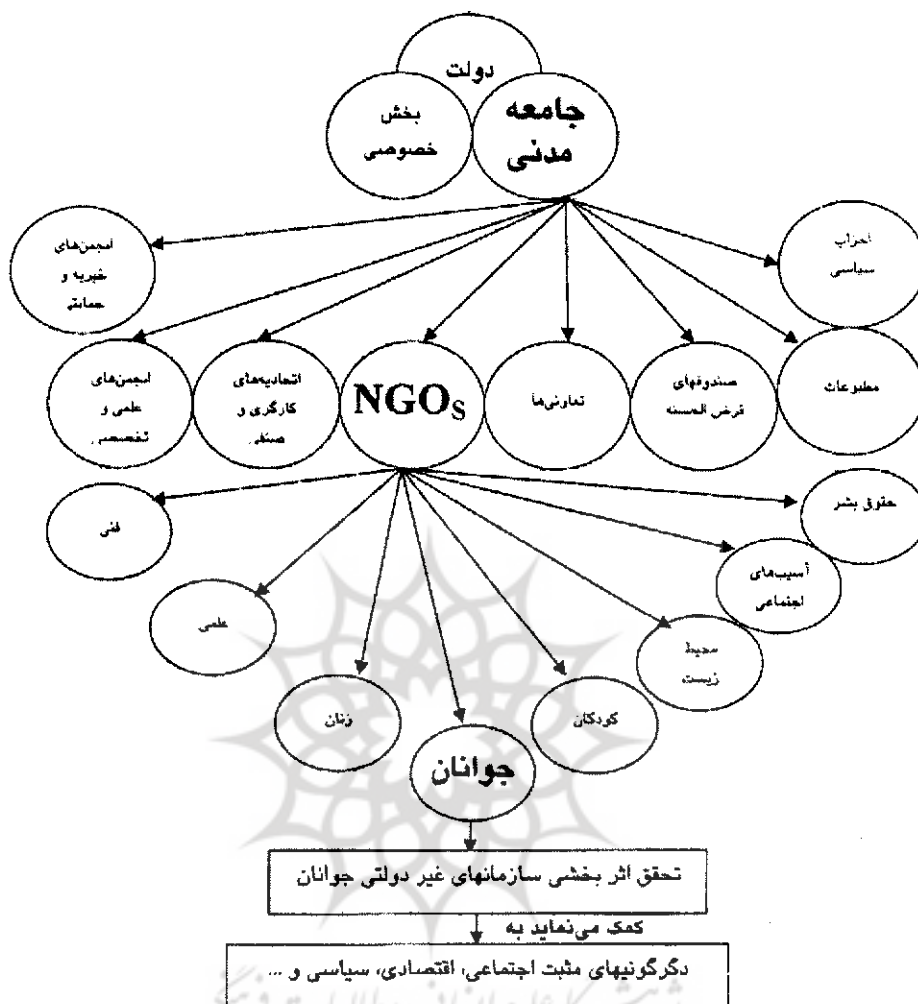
دولت

بخش خصوصی

جامعه مدنی

انجمن‌های خیریه و حمایتی

احزاب سیاسی

انجمن‌های علمی و تخصصی

اتحادیه‌های کارگری و صنفی

$NGO_S$

تعاونی‌ها

صندوقهای قرض الحسنه

مطبوعات

فنی

حقوق بشر

آسیب‌های اجتماعی

علمی

محیط زیست

زنان

کودکان

جوانان

تحقق اثر بخشی سازمانهای غیر دولتی جوانان

کمک می‌نماید به

دگرگونیهای مثبت اجتماعی، اقتصادی، سیاسی و ...